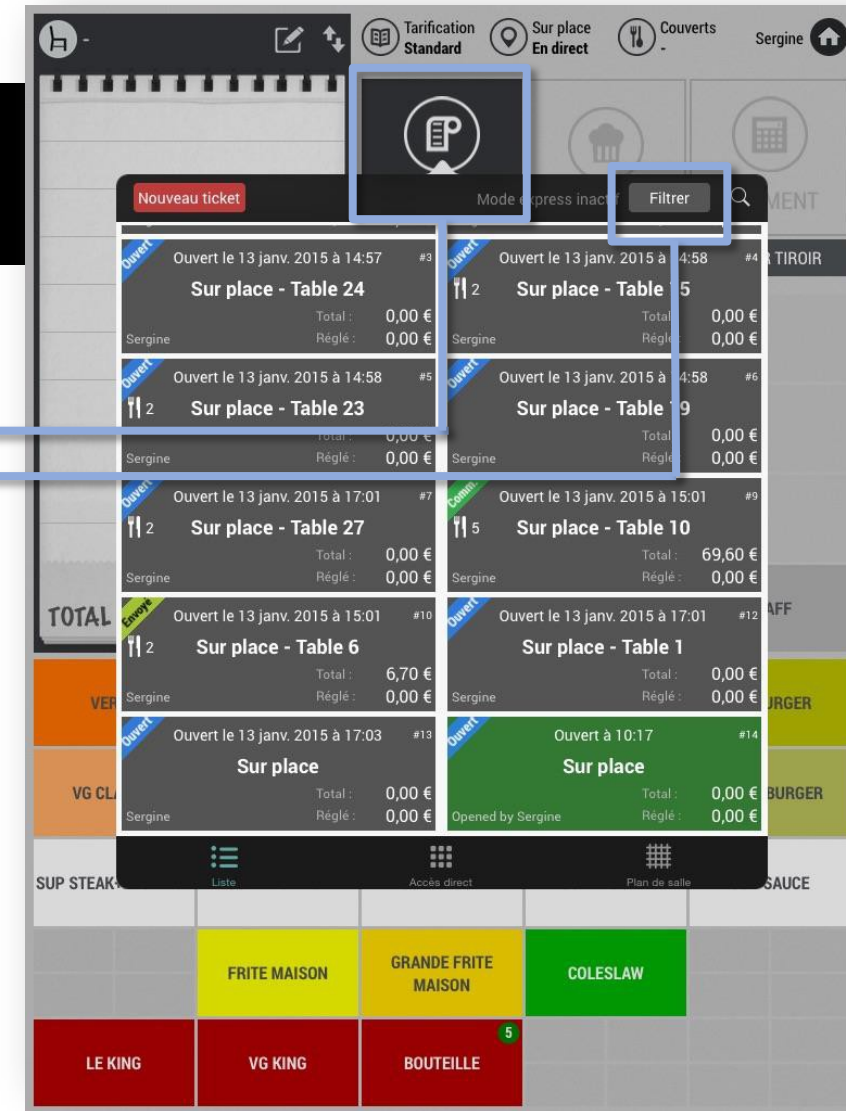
- Tarification Standard | Sur place En direct | Couverts - | Sergine

Nouveau ticket | Mode e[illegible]press inac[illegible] | Filtrer

MENT

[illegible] TIROIR

Ouvert
Ouvert le 13 janv. 2015 à 14:57 #3
Sur place - Table 24
Total : 0,00 €
Sergine Réglé : 0,00 €

Ouvert
Ouvert le 13 janv. 2015 à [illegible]4:58 #4
2 Sur place - Table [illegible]5
Total 0,00 €
Sergine Régl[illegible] 0,00 €

Ouvert
Ouvert le 13 janv. 2015 à 14:58 #5
2 Sur place - Table 23
Total : 0,00 €
Sergine Réglé : 0,00 €

Ouvert
Ouvert le 13 janv. 2015 à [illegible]4:58 #6
Sur place - Table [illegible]9
Total 0,00 €
Sergine Régl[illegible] 0,00 €

Ouvert
Ouvert le 13 janv. 2015 à 17:01 #7
2 Sur place - Table 27
Total : 0,00 €
Sergine Réglé : 0,00 €

Comm.
Ouvert le 13 janv. 2015 à 15:01 #9
5 Sur place - Table 10
Total : 69,60 €
Sergine Réglé : 0,00 €

TOTAL

AFF

Envoyé
Ouvert le 13 janv. 2015 à 15:01 #10
2 Sur place - Table 6
Total : 6,70 €
Sergine Réglé : 0,00 €

Ouvert
Ouvert le 13 janv. 2015 à 17:01 #12
Sur place - Table 1
Total : 0,00 €
Sergine Réglé : 0,00 €

VER

URGER

Ouvert
Ouvert le 13 janv. 2015 à 17:03 #13
Sur place
Total : 0,00 €
Sergine Réglé : 0,00 €

Ouvert
Ouvert à 10:17 #14
Sur place
Total : 0,00 €
Opened by Sergine Réglé : 0,00 €

VG CL

BURGER

Liste | Accès direct | Plan de salle

SUP STEAK

SAUCE

FRITE MAISON | GRANDE FRITE MAISON | COLESLAW

LE KING | VG KING | BOUTEILLE 5